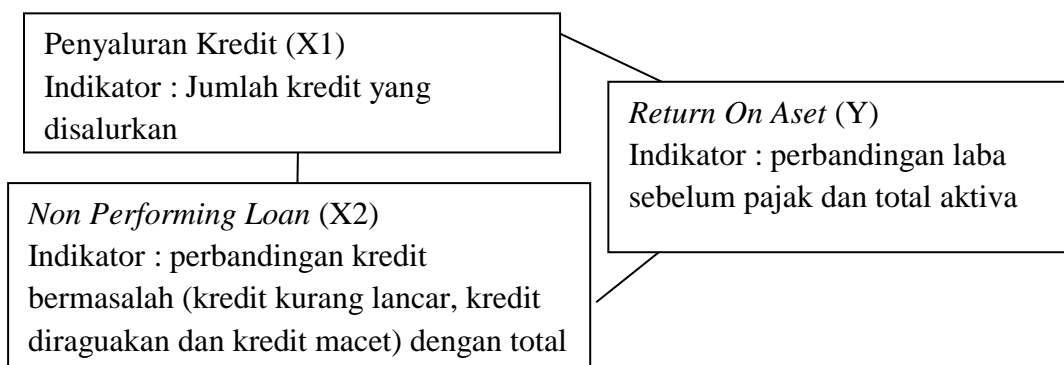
Penyaluran Kredit (X1)
Indikator : Jumlah kredit yang disalurkan

Non Performing Loan (X2)
Indikator : perbandingan kredit bermasalah (kredit kurang lancar, kredit diraguakan dan kredit macet) dengan total

Return On Aset (Y)
Indikator : perbandingan laba sebelum pajak dan total aktiva